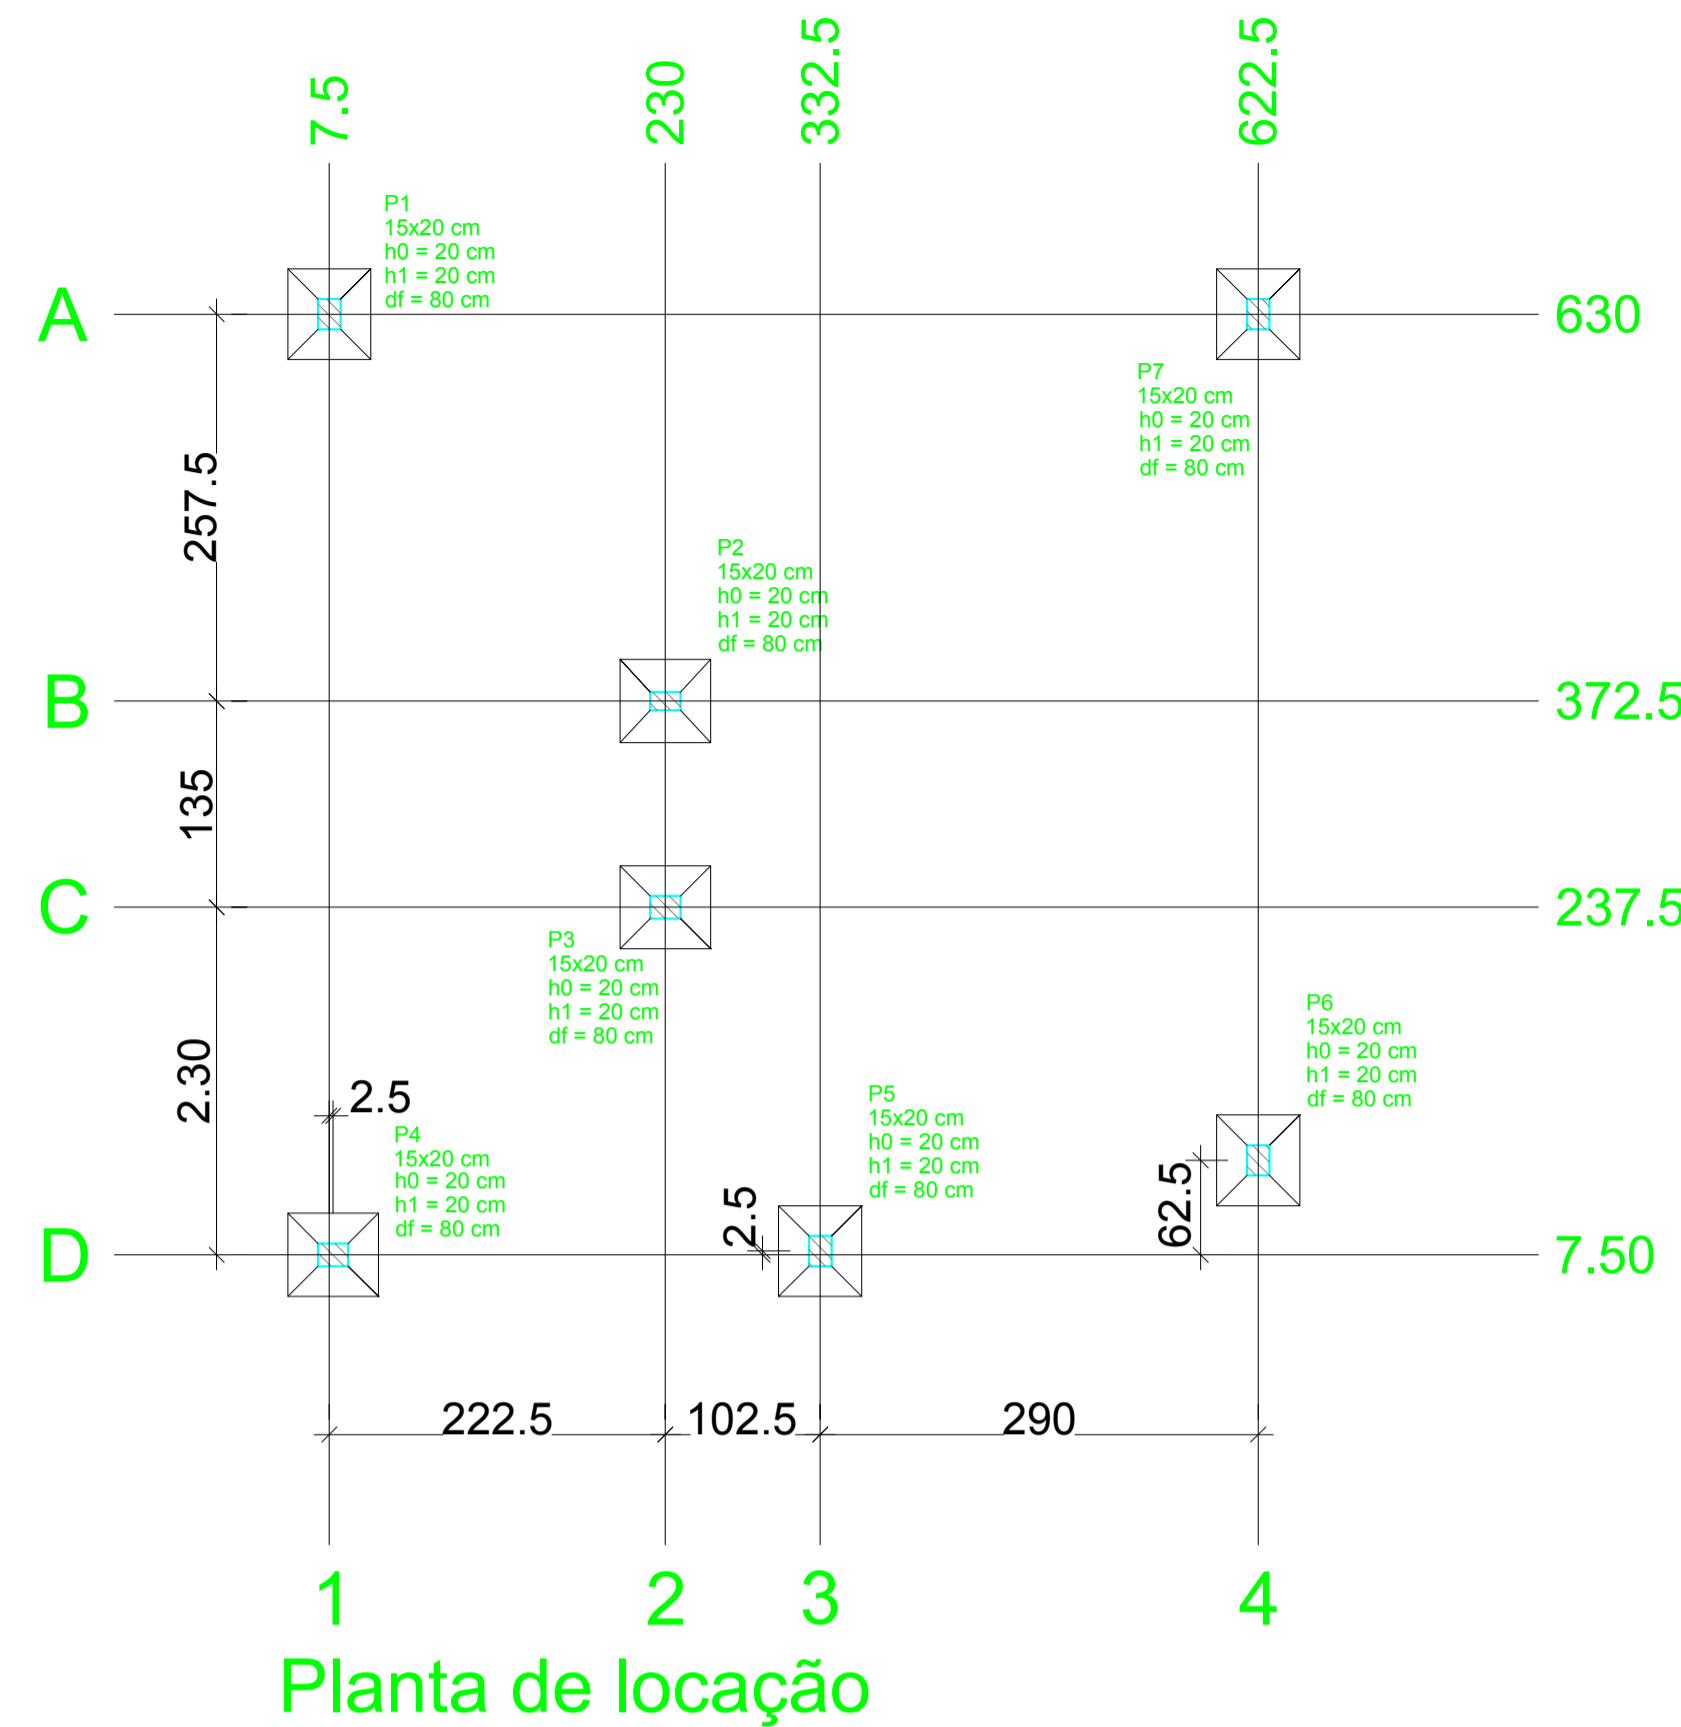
7.5
230
332.5
622.5

P1
15x20 cm
h0 = 20 cm
h1 = 20 cm
df = 80 cm

A
630

P7
15x20 cm
h0 = 20 cm
h1 = 20 cm
df = 80 cm

257.5

P2
15x20 cm
h0 = 20 cm
h1 = 20 cm
df = 80 cm

B
372.5

135

C
237.5

P3
15x20 cm
h0 = 20 cm
h1 = 20 cm
df = 80 cm

P6
15x20 cm
h0 = 20 cm
h1 = 20 cm
df = 80 cm

2.30

2.5

P4
15x20 cm
h0 = 20 cm
h1 = 20 cm
df = 80 cm

P5
15x20 cm
h0 = 20 cm
h1 = 20 cm
df = 80 cm

2.5

62.5

D
7.50

222.5
102.5
290

1
2
3
4

Planta de locação